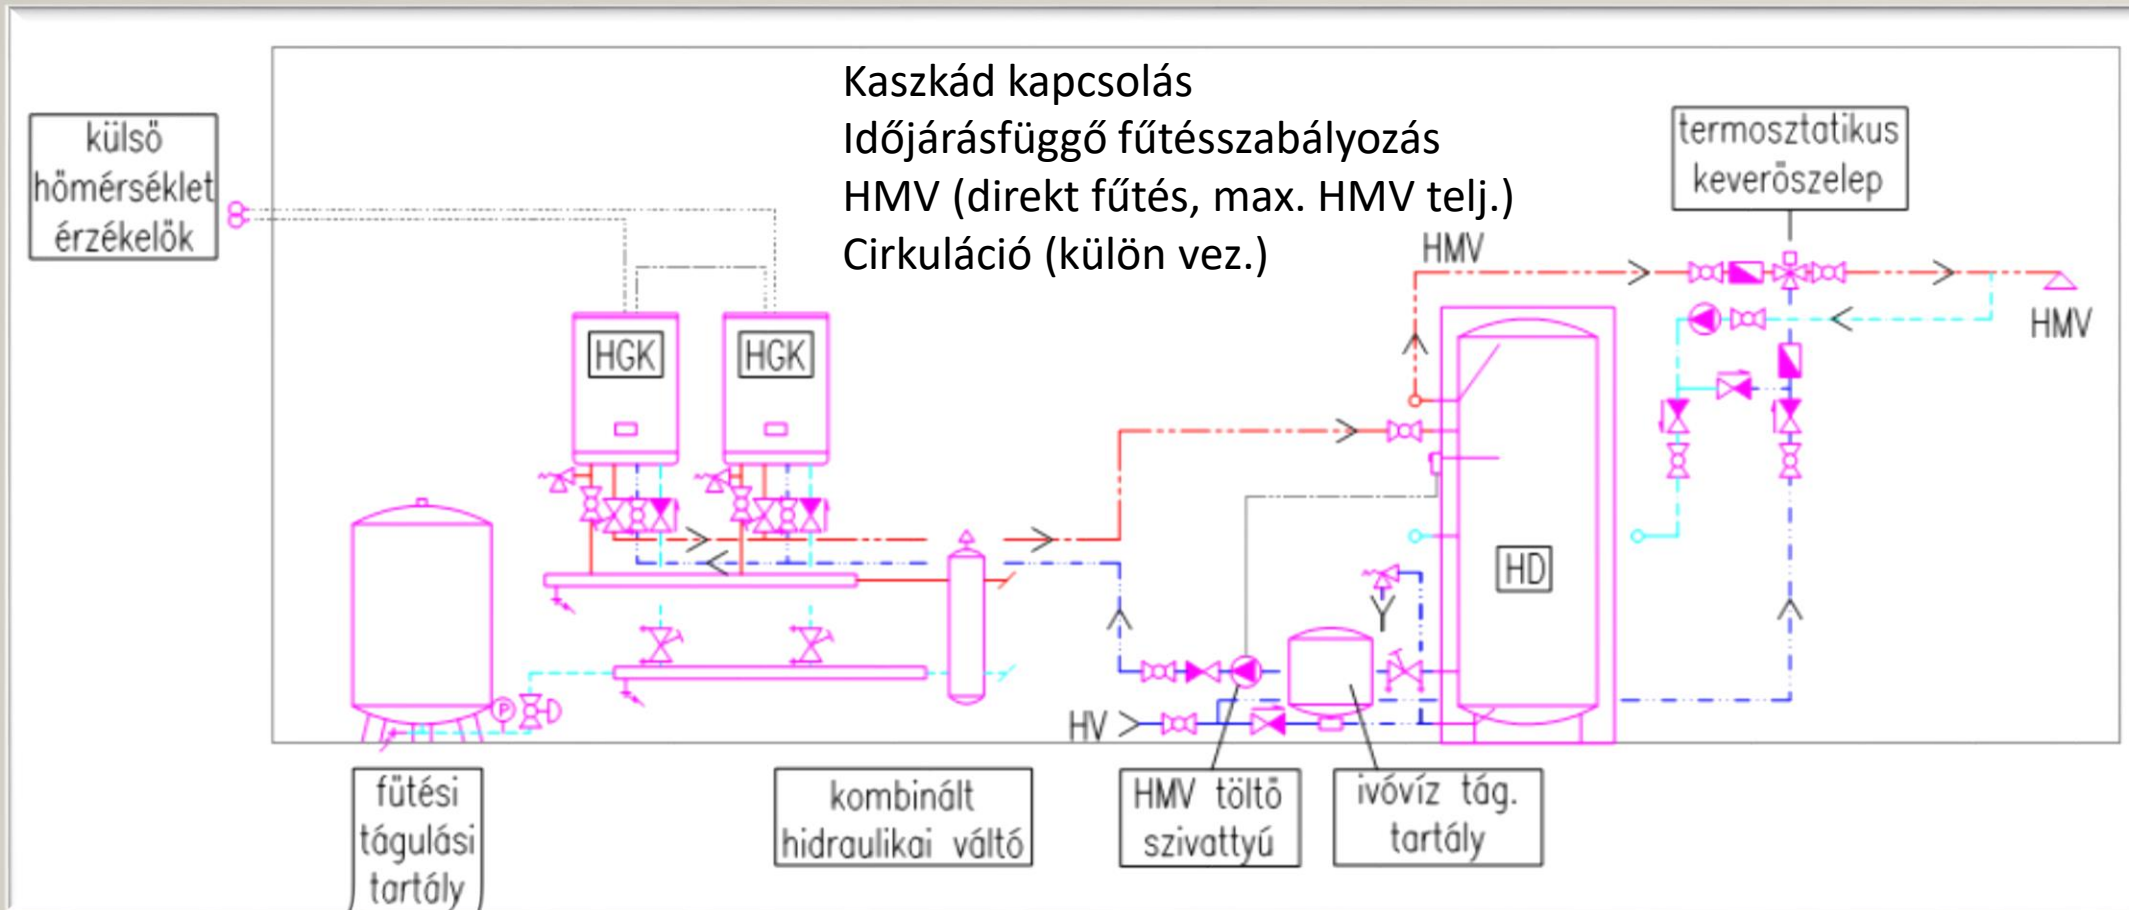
Kaszkád kapcsolás
Időjárásfüggő fűtésszabályozás
HMV (direkt fűtés, max. HMV telj.)
Cirkuláció (külön vez.)

külső hőmérséklet érzékelők

termosztatikus keverőszelep

HMV

HMV

HGK

HGK

HD

HV

fűtési tágulási tartály

kombinált hidraulikai váltó

HMV töltő szivattyú

ivóvíz tág. tartály